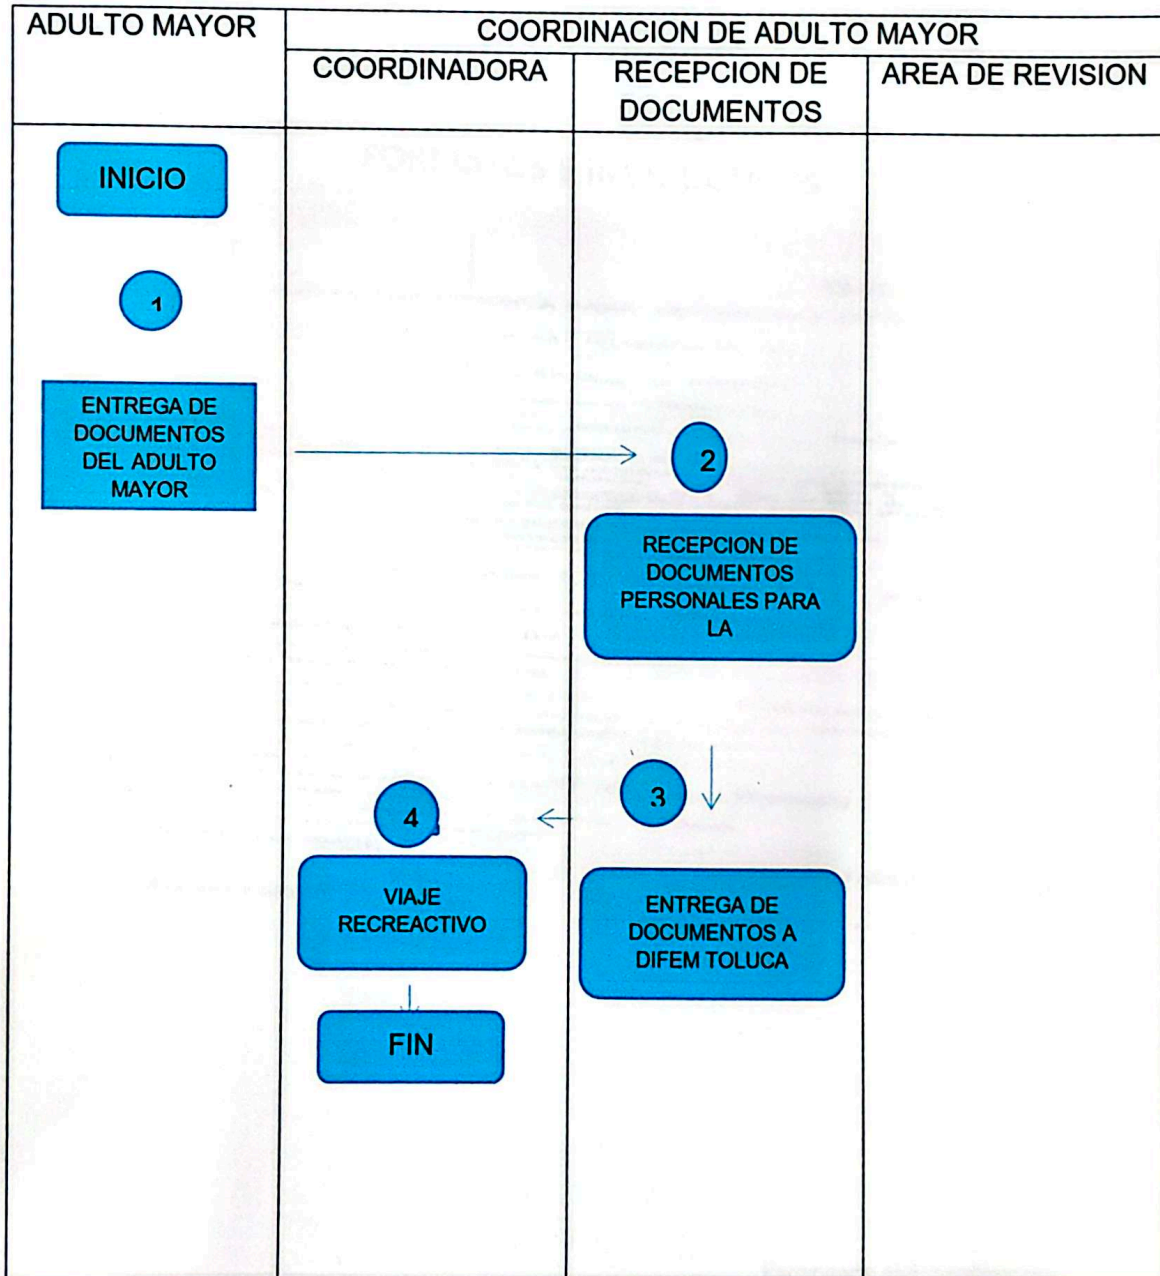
| ADULTO MAYOR | COORDINACION DE ADULTO MAYOR | | |
|---|---|---|---|
| | COORDINADORA | RECEPCION DE DOCUMENTOS | AREA DE REVISION |

INICIO

1

ENTREGA DE DOCUMENTOS DEL ADULTO MAYOR

2

RECEPCION DE DOCUMENTOS PERSONALES PARA LA

3

ENTREGA DE DOCUMENTOS A DIFEM TOLUCA

4

VIAJE RECREACTIVO

FIN